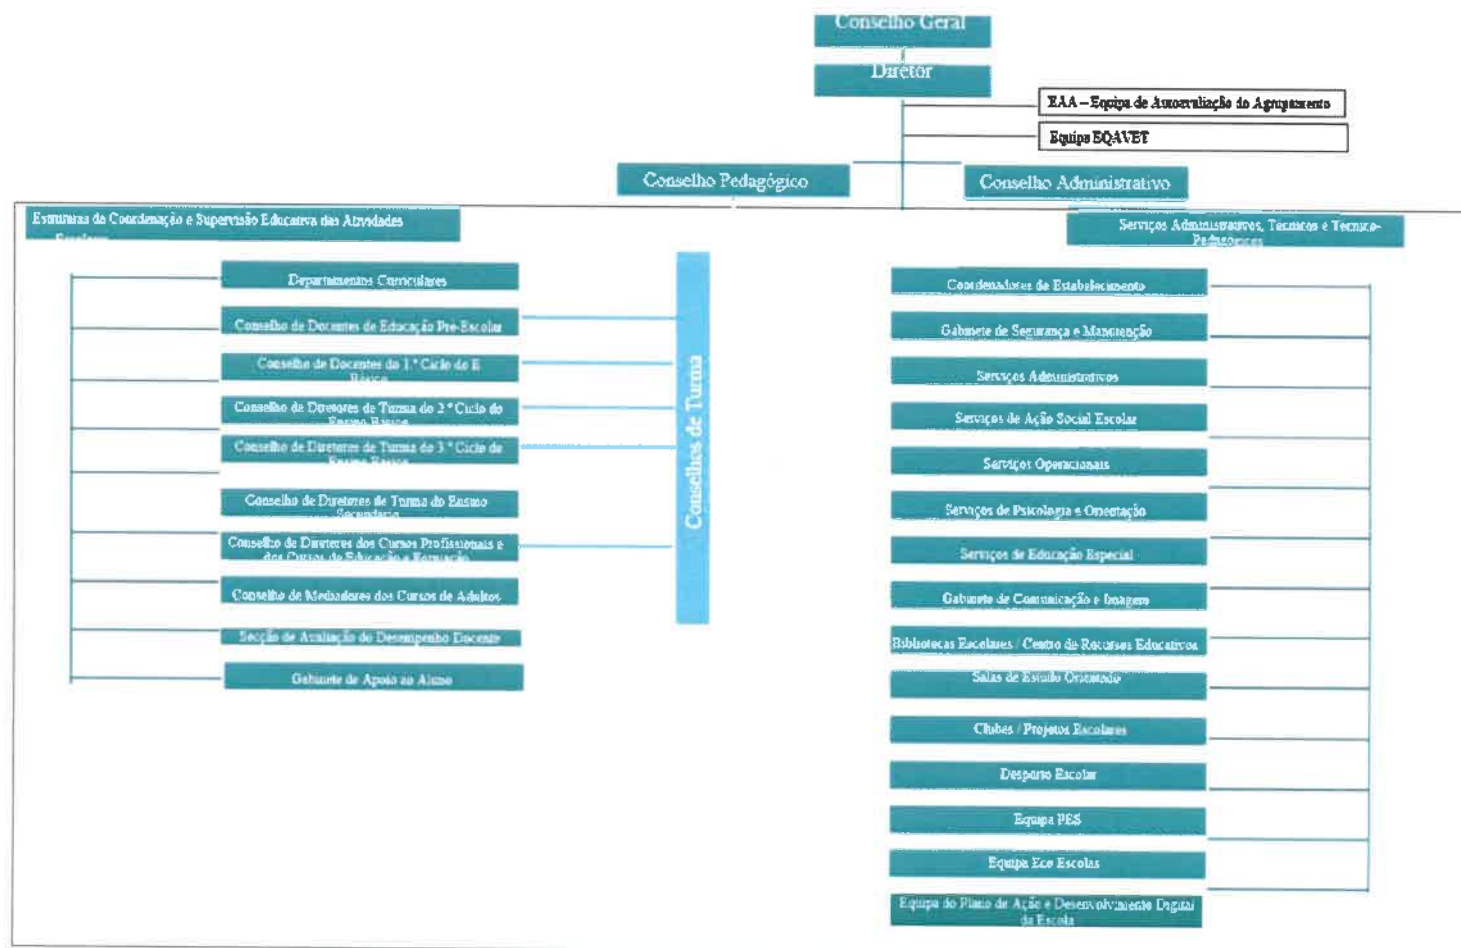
Conselho Geral

Diretor

EAA – Equipa de Autoavaliação do Agrupamento

Equipa EQAVET

Conselho Pedagógico

Conselho Administrativo

Estruturas de Coordenação e Supervisão Educativa das Atividades Escolares

Serviços Administrativos, Técnicos e Técnico-Pedagógicos

Departamentos Curriculares

Conselho de Docentes de Educação Pré-Escolar

Conselho de Docentes do 1.º Ciclo do E. Básico

Conselho de Diretores de Turma do 2.º Ciclo do Ensino Básico

Conselho de Diretores de Turma do 3.º Ciclo do Ensino Básico

Conselho de Diretores de Turma do Ensino Secundário

Conselho de Diretores dos Cursos Profissionais e dos Cursos de Educação e Formação

Conselho de Mediadores dos Cursos de Adultos

Secção de Avaliação do Desempenho Docente

Gabinete de Apoio ao Aluno

Conselhos de Turma

Coordenadores de Estabelecimento

Gabinete de Segurança e Manutenção

Serviços Administrativos

Serviços de Ação Social Escolar

Serviços Operacionais

Serviços de Psicologia e Orientação

Serviços de Educação Especial

Gabinete de Comunicação e Imagem

Bibliotecas Escolares / Centro de Recursos Educativos

Salas de Estudo Orientado

Clubes / Projetos Escolares

Desporto Escolar

Equipa PES

Equipa Eco Escolas

Equipa do Plano de Ação e Desenvolvimento Digital da Escola